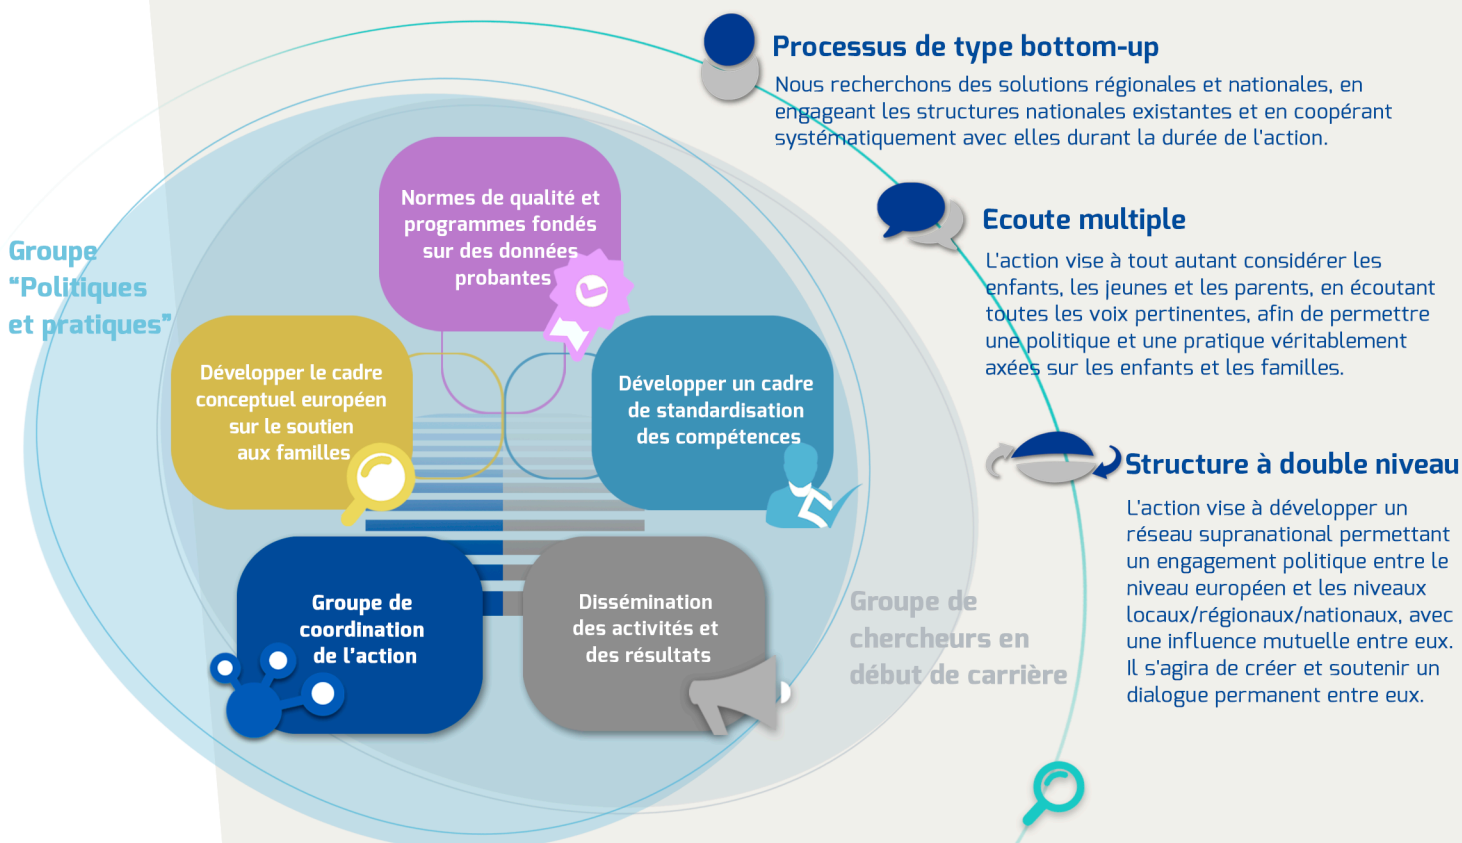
Processus de type bottom-up

Nous recherchons des solutions régionales et nationales, en engageant les structures nationales existantes et en coopérant systématiquement avec elles durant la durée de l'action.

Ecoute multiple

L'action vise à tout autant considérer les enfants, les jeunes et les parents, en écoutant toutes les voix pertinentes, afin de permettre une politique et une pratique véritablement axées sur les enfants et les familles.

Structure à double niveau

L'action vise à développer un réseau supranational permettant un engagement politique entre le niveau européen et les niveaux locaux/régionaux/nationaux, avec une influence mutuelle entre eux. Il s'agira de créer et soutenir un dialogue permanent entre eux.

Groupe "Politiques et pratiques"

Normes de qualité et programmes fondés sur des données probantes

Développer le cadre conceptuel européen sur le soutien aux familles

Développer un cadre de standardisation des compétences

Groupe de coordination de l'action

Dissémination des activités et des résultats

Groupe de chercheurs en début de carrière